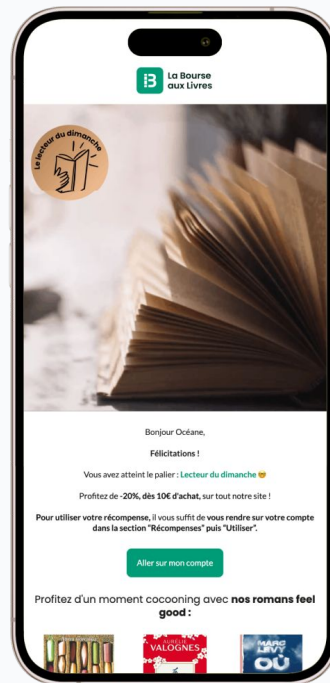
La Bourse aux Livres

Le lecteur du dimanche

Bonjour Océane,

Félicitations !

Vous avez atteint le palier : Lecteur du dimanche 🤓

Profitez de -20%, dès 10€ d'achat, sur tout notre site !

Pour utiliser votre récompense, il vous suffit de vous rendre sur votre compte dans la section "Récompenses" puis "Utiliser".

Aller sur mon compte

Profitez d'un moment cocooning avec nos romans feel good :

AURÉLIE VALOGNES

MARC LEVY OÙ